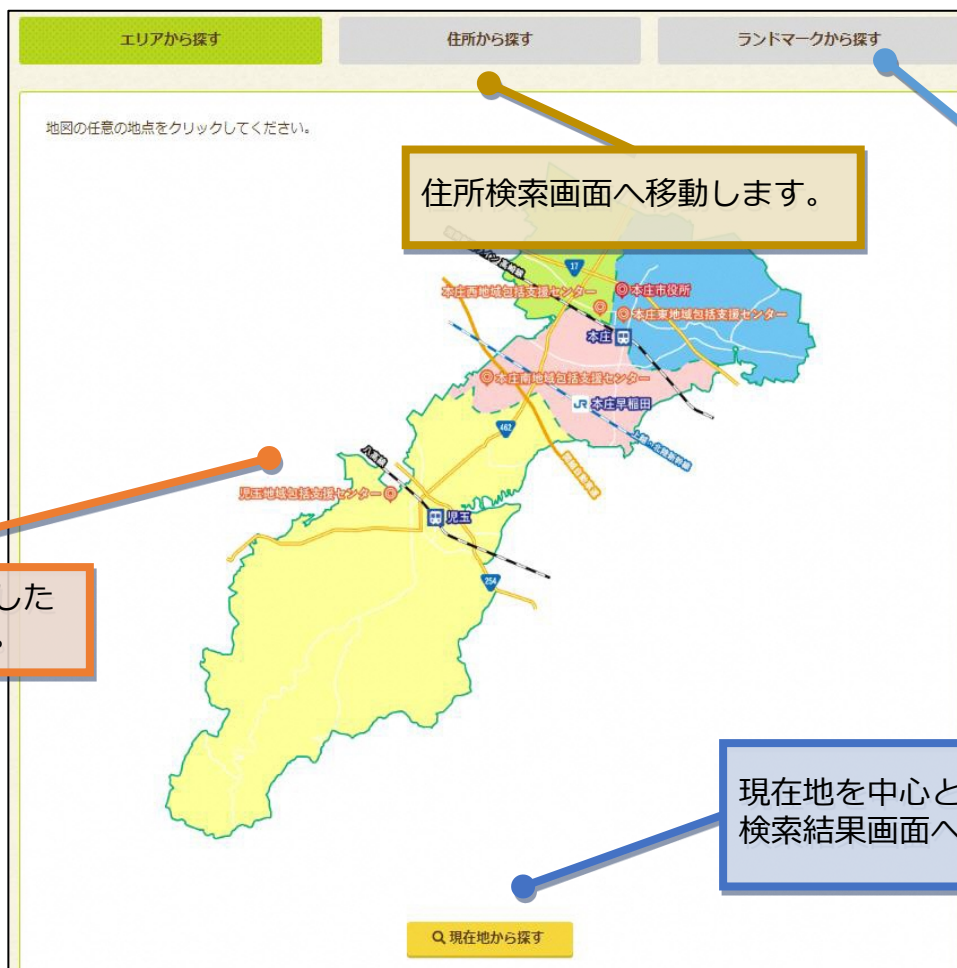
エリアから探す

住所から探す

ランドマークから探す

地図の任意の地点をクリックしてください。

住所検索画面へ移動します。

本庄西地域包括支援センター

本庄市役所

本庄東地域包括支援センター

本庄

本庄南地域包括支援センター

本庄早稲田

児玉地域包括支援センター

児玉

17

462

254

八高線

した
。

現在地を中心と
検索結果画面へ

現在地から探す